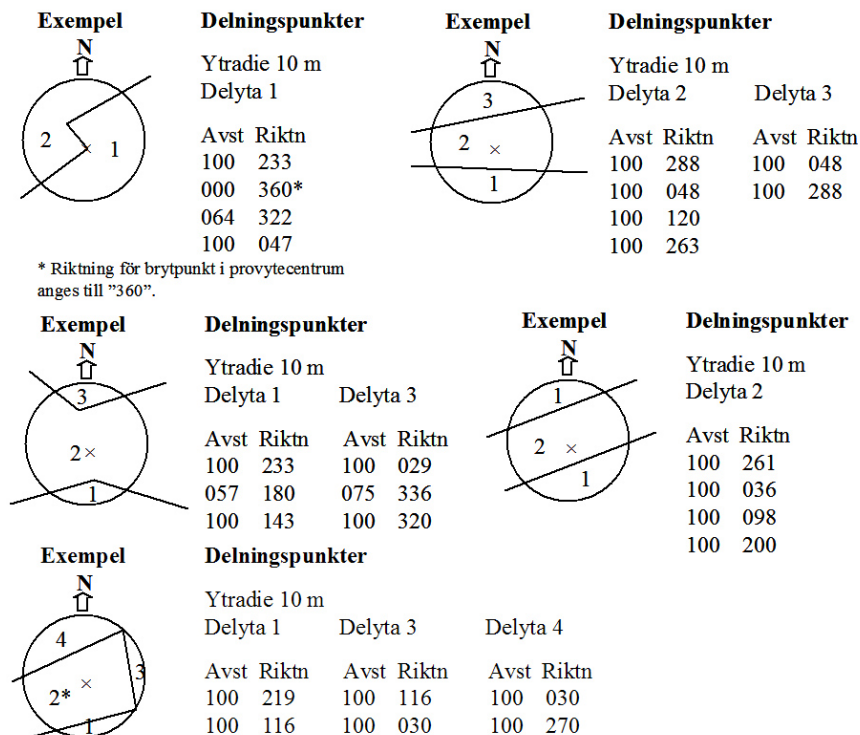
Exempel

N

2 1

Delningspunkter

Ytradie 10 m
Delyta 1

| Avst | Riktn |
|---|---|
| 100 | 233 |
| 000 | 360* |
| 064 | 322 |
| 100 | 047 |

* Riktning för brytpunkt i provytecentrum anges till ”360”.

Exempel

N

3 2 1

Delningspunkter

Ytradie 10 m
Delyta 2

| Avst | Riktn |
|---|---|
| 100 | 288 |
| 100 | 048 |
| 100 | 120 |
| 100 | 263 |

Delyta 3

| Avst | Riktn |
|---|---|
| 100 | 048 |
| 100 | 288 |

Exempel

N

3 2 1

Delningspunkter

Ytradie 10 m
Delyta 1

| Avst | Riktn |
|---|---|
| 100 | 233 |
| 057 | 180 |
| 100 | 143 |

Delyta 3

| Avst | Riktn |
|---|---|
| 100 | 029 |
| 075 | 336 |
| 100 | 320 |

Exempel

N

1 2 1

Delningspunkter

Ytradie 10 m
Delyta 2

| Avst | Riktn |
|---|---|
| 100 | 261 |
| 100 | 036 |
| 100 | 098 |
| 100 | 200 |

Exempel

N

4 2* 3 1

Delningspunkter

Ytradie 10 m
Delyta 1

| Avst | Riktn |
|---|---|
| 100 | 219 |
| 100 | 116 |

Delyta 3

| Avst | Riktn |
|---|---|
| 100 | 116 |
| 100 | 030 |

Delyta 4

| Avst | Riktn |
|---|---|
| 100 | 030 |
| 100 | 270 |